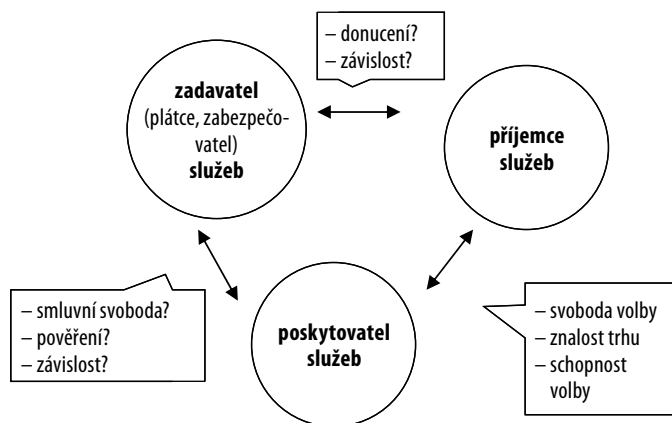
– donucení?
– závislost?

zadavatel
(plátce, zabezpečovatel)
služeb

příjemce
služeb

– smluvní svoboda?
– pověření?
– závislost?

poskytovatel
služeb

– svoboda volby
– znalost trhu
– schopnost volby